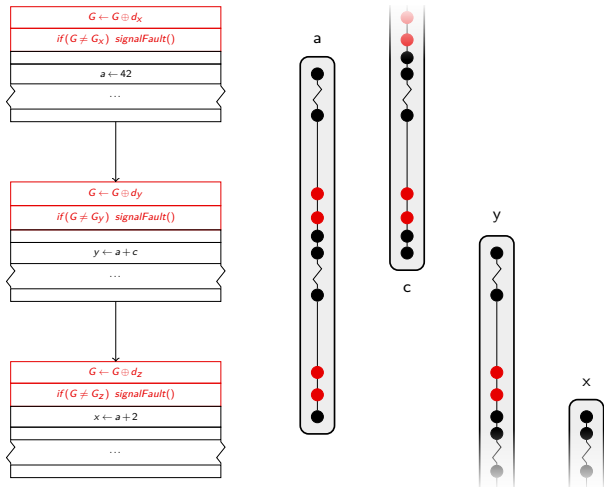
$G \leftarrow G \oplus d_X$

$if\,(G \neq G_X)$ $signalFault()$

$a \leftarrow 42$

...

$G \leftarrow G \oplus d_Y$

$if\,(G \neq G_Y)$ $signalFault()$

$y \leftarrow a + c$

...

$G \leftarrow G \oplus d_Z$

$if\,(G \neq G_Z)$ $signalFault()$

$x \leftarrow a + 2$

...

a

c

y

x